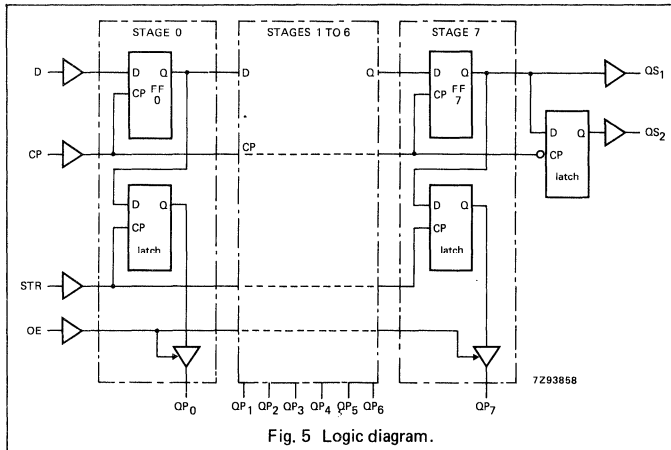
STAGE 0

STAGES 1 TO 6

STAGE 7

D

D Q

CP FF 0

D

Q

D Q

CP FF 7

QS$_1$

CP

CP

D Q

CP

latch

QS$_2$

D Q

CP

latch

D Q

CP

latch

STR

OE

7Z93858

QP$_0$

QP$_1$ QP$_2$ QP$_3$ QP$_4$ QP$_5$ QP$_6$

QP$_7$

Fig. 5 Logic diagram.